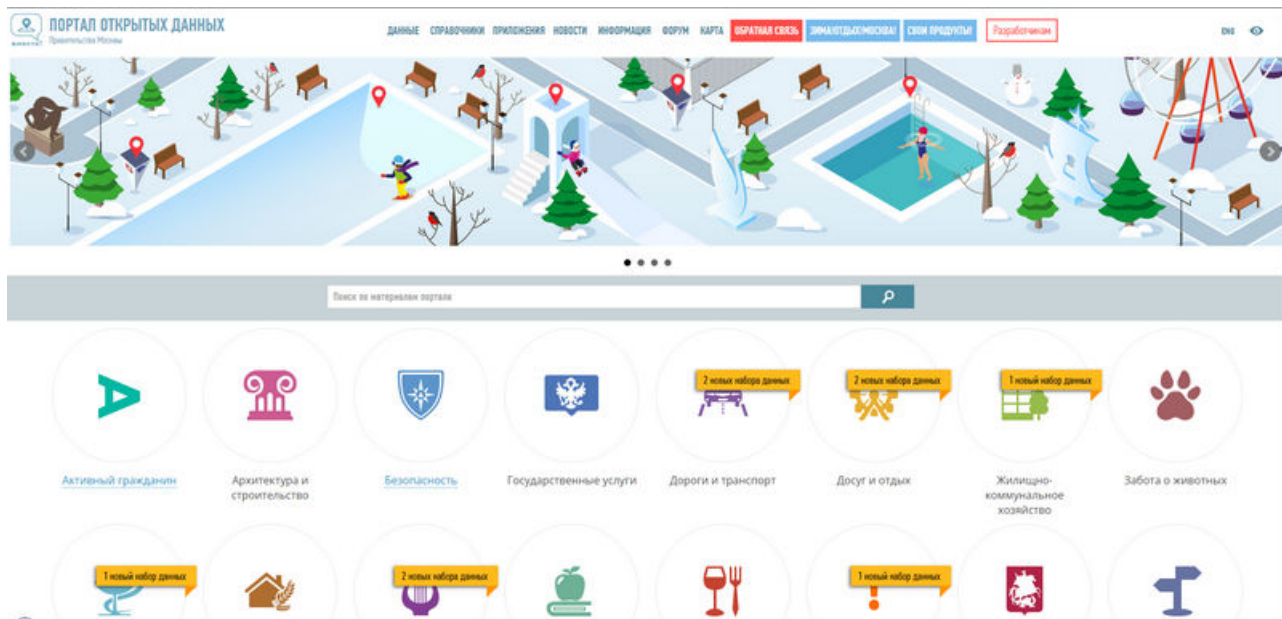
ПОРТАЛ ОТКРЫТЫХ ДАННЫХ
Правительства Москвы

ДАННЫЕ СПРАВОЧНИКИ ПРИЛОЖЕНИЯ НОВОСТИ ИНФОРМАЦИЯ ФОРУМ КАРТА ОБРАТНАЯ СВЯЗЬ ЗИМА|ОТДЫХ|МОСКВА! СВОИ ПРОДУКТЫ Разработчикам ENG

Поиск по материалам портала

Активный гражданин

Архитектура и строительство

Безопасность

Государственные услуги

2 новых набора данных
Дороги и транспорт

2 новых набора данных
Досуг и отдых

1 новый набор данных
Жилищно-коммунальное хозяйство

Забота о животных

1 новый набор данных

2 новых набора данных

1 новый набор данных